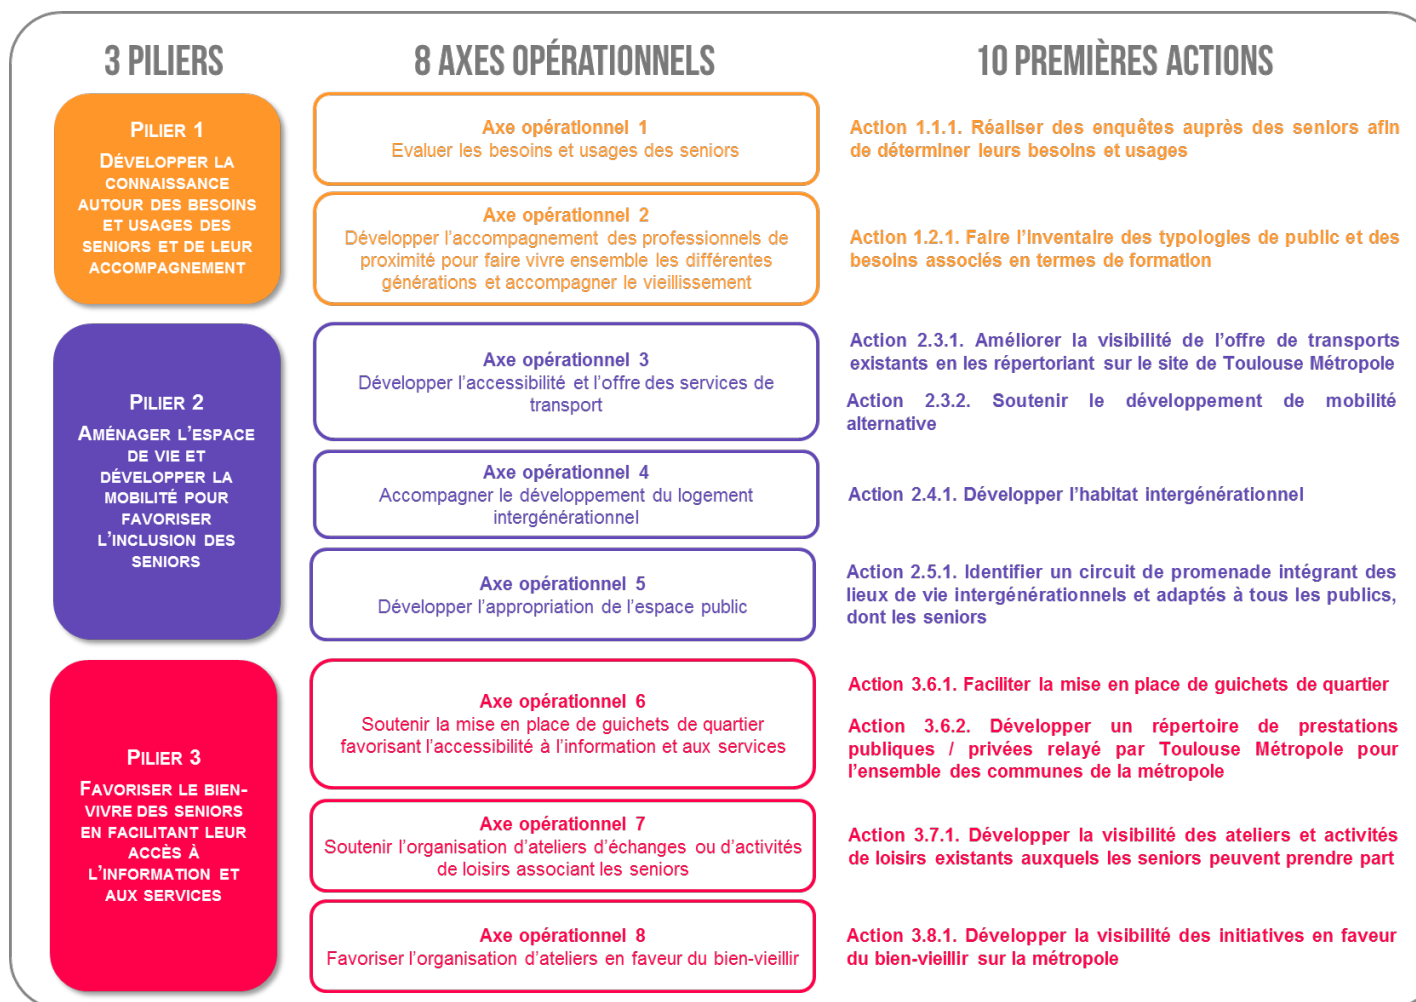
3 PILIERS

8 AXES OPÉRATIONNELS

10 PREMIÈRES ACTIONS

PILIER 1
DÉVELOPPER LA CONNAISSANCE AUTOUR DES BESOINS ET USAGES DES SENIORS ET DE LEUR ACCOMPAGNEMENT

Axe opérationnel 1
Evaluer les besoins et usages des seniors

Action 1.1.1. Réaliser des enquêtes auprès des seniors afin de déterminer leurs besoins et usages

Axe opérationnel 2
Développer l'accompagnement des professionnels de proximité pour faire vivre ensemble les différentes générations et accompagner le vieillissement

Action 1.2.1. Faire l'inventaire des typologies de public et des besoins associés en termes de formation

PILIER 2
AMÉNAGER L'ESPACE DE VIE ET DÉVELOPPER LA MOBILITÉ POUR FAVORISER L'INCLUSION DES SENIORS

Axe opérationnel 3
Développer l'accessibilité et l'offre des services de transport

Action 2.3.1. Améliorer la visibilité de l'offre de transports existants en les répertoriant sur le site de Toulouse Métropole

Action 2.3.2. Soutenir le développement de mobilité alternative

Axe opérationnel 4
Accompagner le développement du logement intergénérationnel

Action 2.4.1. Développer l'habitat intergénérationnel

Axe opérationnel 5
Développer l'appropriation de l'espace public

Action 2.5.1. Identifier un circuit de promenade intégrant des lieux de vie intergénérationnels et adaptés à tous les publics, dont les seniors

PILIER 3
FAVORISER LE BIEN-VIVRE DES SENIORS EN FACILITANT LEUR ACCÈS À L'INFORMATION ET AUX SERVICES

Axe opérationnel 6
Soutenir la mise en place de guichets de quartier favorisant l'accessibilité à l'information et aux services

Action 3.6.1. Faciliter la mise en place de guichets de quartier

Action 3.6.2. Développer un répertoire de prestations publiques / privées relayé par Toulouse Métropole pour l'ensemble des communes de la métropole

Axe opérationnel 7
Soutenir l'organisation d'ateliers d'échanges ou d'activités de loisirs associant les seniors

Action 3.7.1. Développer la visibilité des ateliers et activités de loisirs existants auxquels les seniors peuvent prendre part

Axe opérationnel 8
Favoriser l'organisation d'ateliers en faveur du bien-vieillir

Action 3.8.1. Développer la visibilité des initiatives en faveur du bien-vieillir sur la métropole